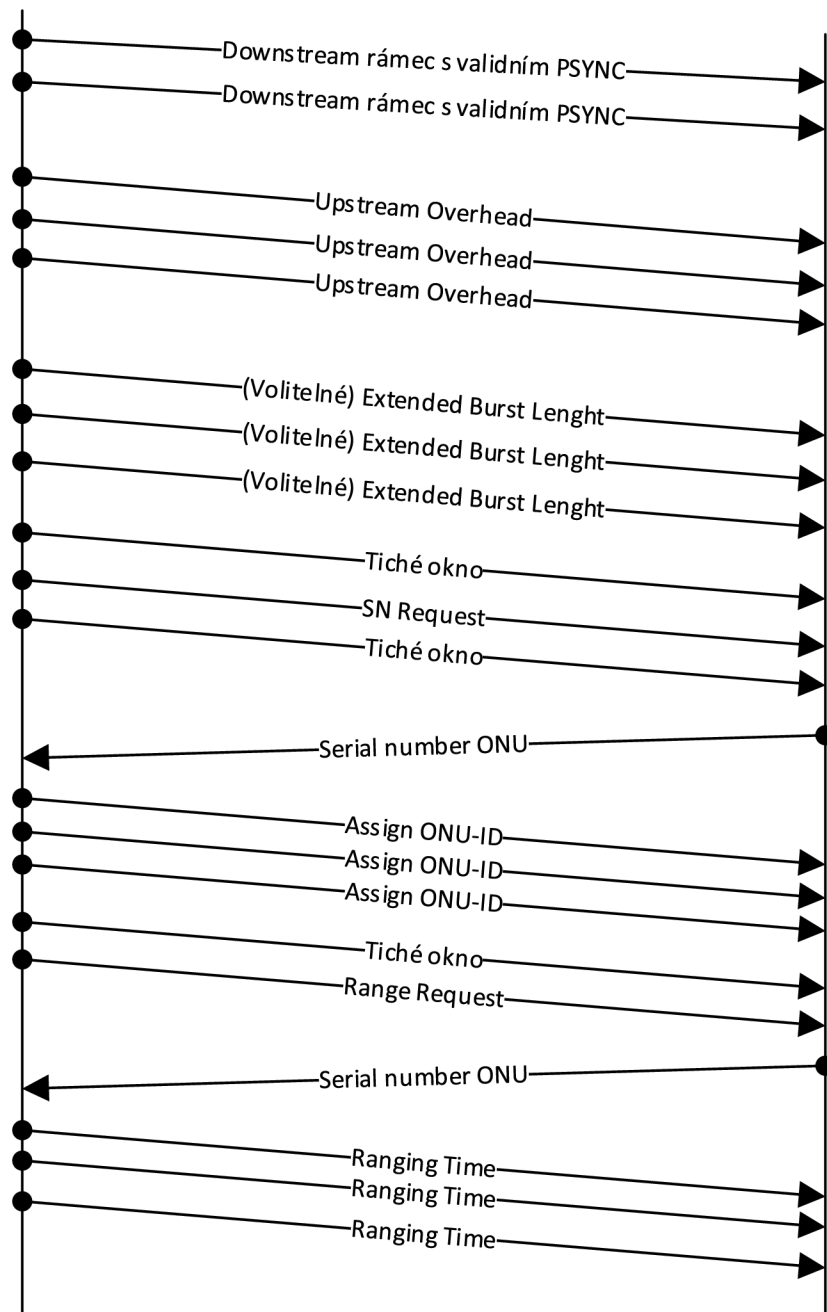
Downstream rámec s validním PSYNC
Downstream rámec s validním PSYNC
Upstream Overhead
Upstream Overhead
Upstream Overhead
(Volitelné) Extended Burst Lenght
(Volitelné) Extended Burst Lenght
(Volitelné) Extended Burst Lenght
Tiché okno
SN Request
Tiché okno
Serial number ONU
Assign ONU-ID
Assign ONU-ID
Assign ONU-ID
Tiché okno
Range Request
Serial number ONU
Ranging Time
Ranging Time
Ranging Time